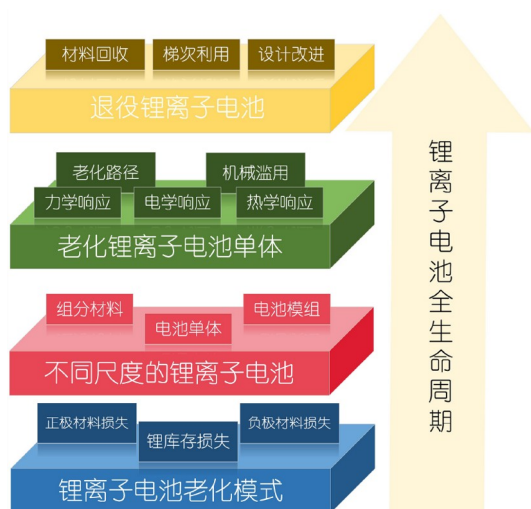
材料回收
梯次利用
设计改进
退役锂离子电池

老化路径
机械滥用
力学响应
电学响应
热学响应
老化锂离子电池单体

组分材料
电池模组
电池单体
不同尺度的锂离子电池

正极材料损失
负极材料损失
锂库存损失
锂离子电池老化模式

锂离子电池全生命周期